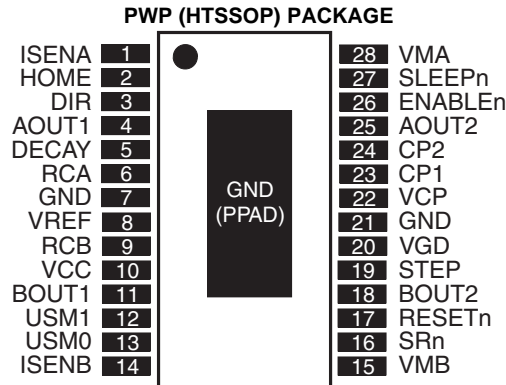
PWP (HTSSOP) PACKAGE

ISENA 1
HOME 2
DIR 3
AOUT1 4
DECAY 5
RCA 6
GND 7
VREF 8
RCB 9
VCC 10
BOUT1 11
USM1 12
USM0 13
ISENB 14

GND
(PPAD)

28 VMA
27 SLEEPn
26 ENABLEn
25 AOUT2
24 CP2
23 CP1
22 VCP
21 GND
20 VGD
19 STEP
18 BOUT2
17 RESETn
16 SRn
15 VMB